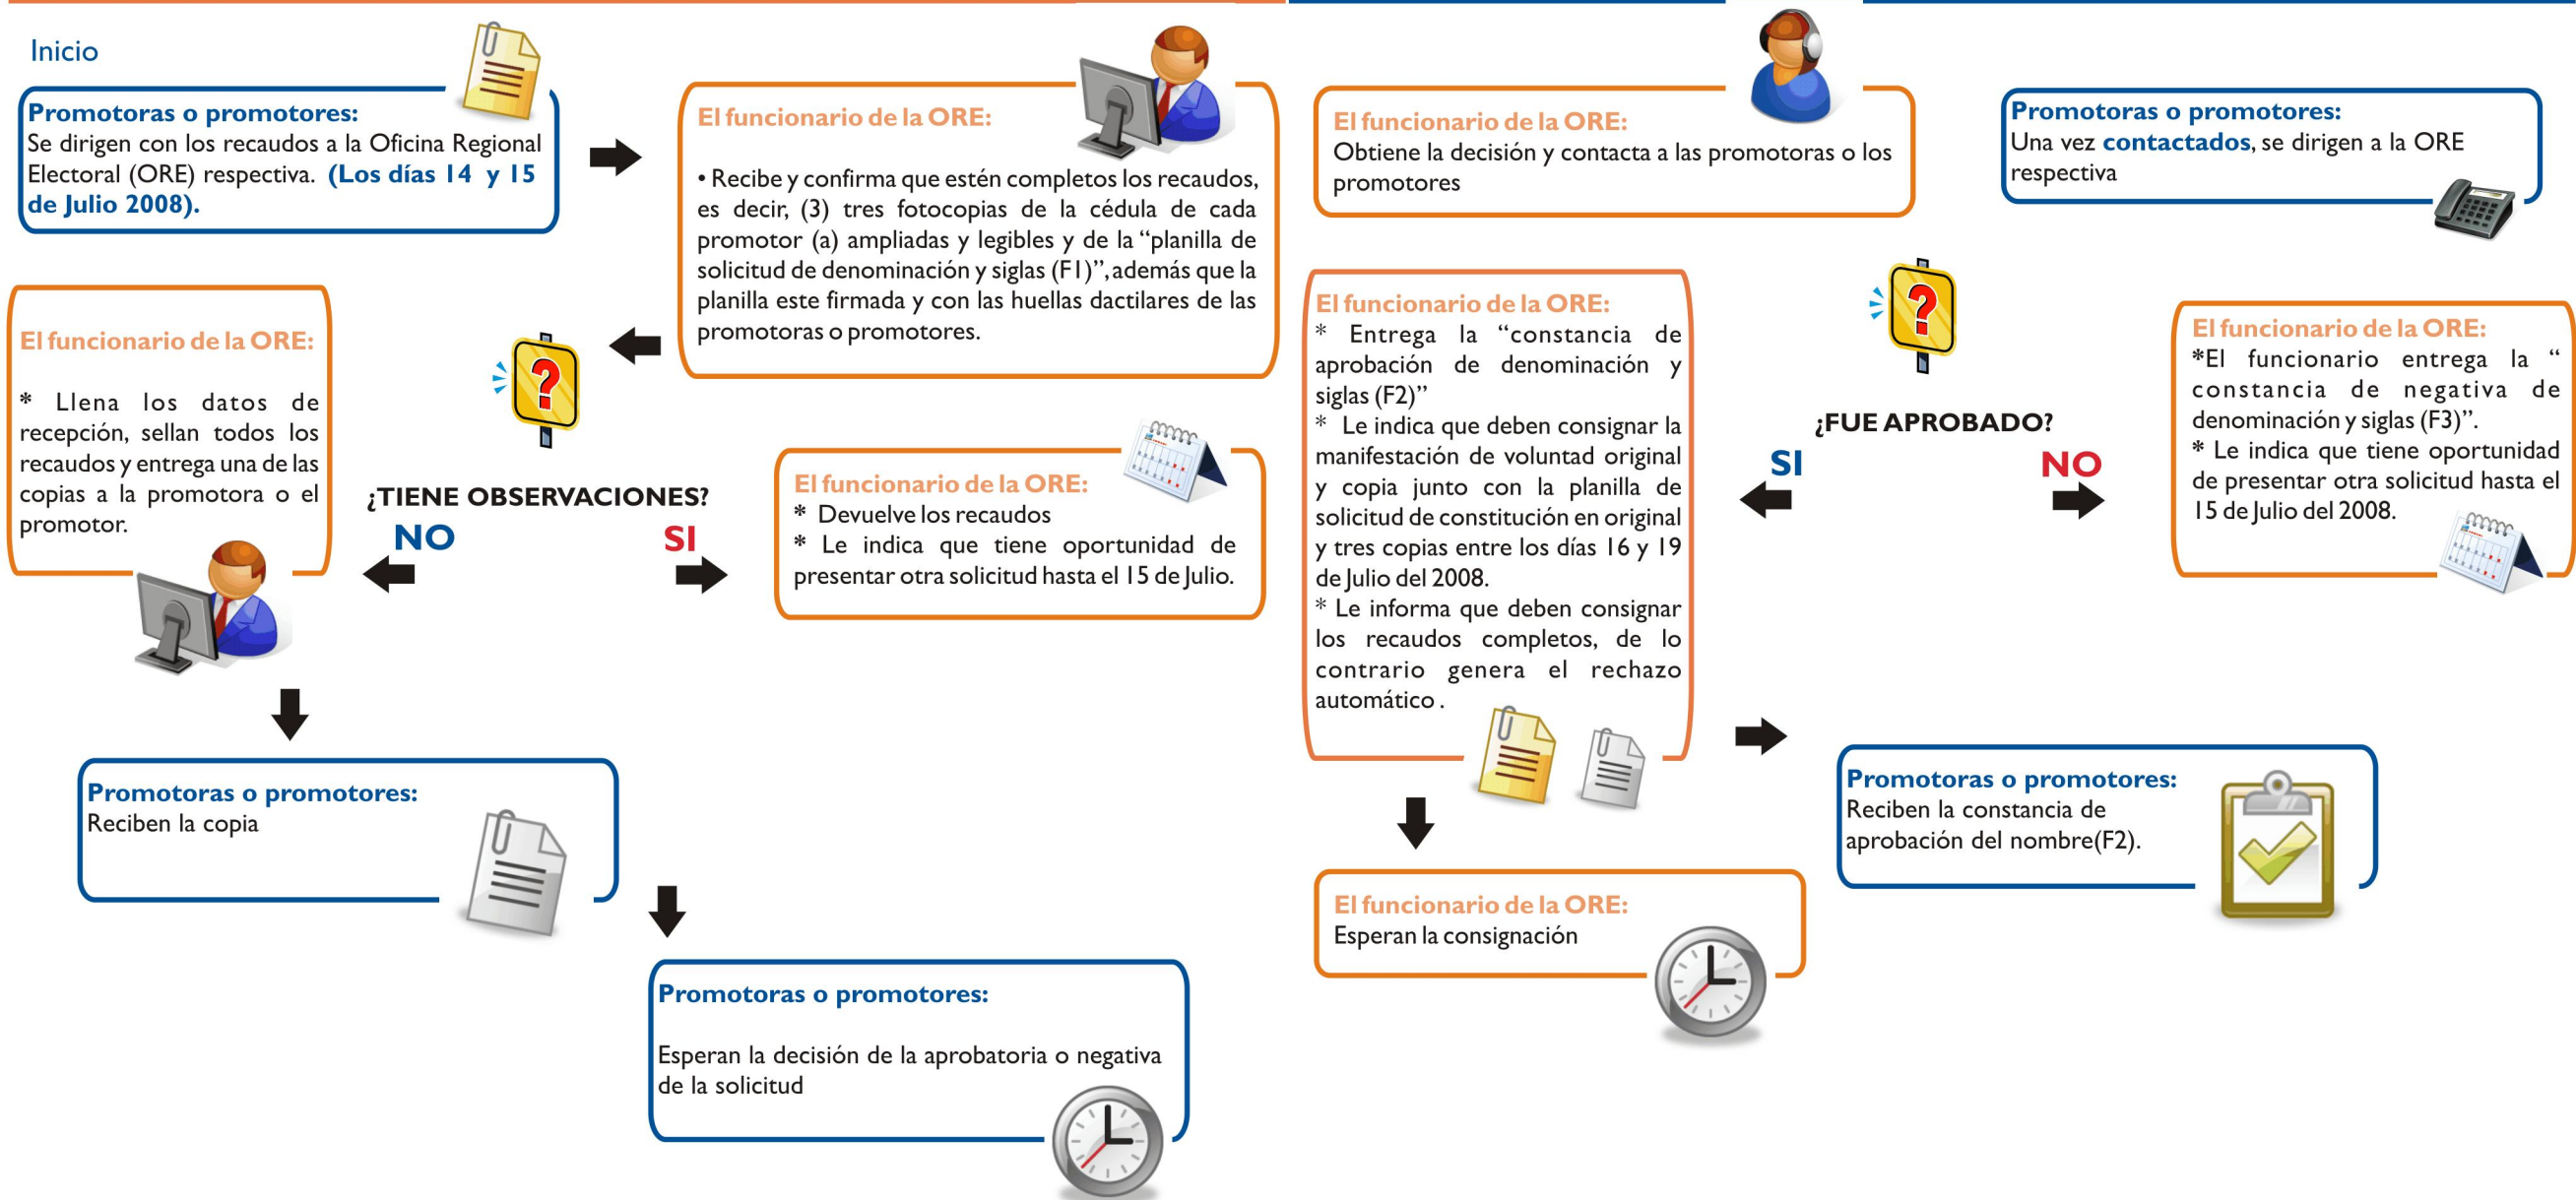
Inicio

Promotoras o promotores:
Se dirigen con los recaudos a la Oficina Regional Electoral (ORE) respectiva. (Los días 14 y 15 de Julio 2008).

El funcionario de la ORE:
• Recibe y confirma que estén completos los recaudos, es decir, (3) tres fotocopias de la cédula de cada promotor (a) ampliadas y legibles y de la "planilla de solicitud de denominación y siglas (F1)", además que la planilla este firmada y con las huellas dactilares de las promotoras o promotores.

El funcionario de la ORE:
* Llena los datos de recepción, sellan todos los recaudos y entrega una de las copias a la promotora o el promotor.

¿TIENE OBSERVACIONES?
NO
SI

El funcionario de la ORE:
* Devuelve los recaudos
* Le indica que tiene oportunidad de presentar otra solicitud hasta el 15 de Julio.

Promotoras o promotores:
Reciben la copia

Promotoras o promotores:
Esperan la decisión de la aprobatoria o negativa de la solicitud

El funcionario de la ORE:
Obtiene la decisión y contacta a las promotoras o los promotores

Promotoras o promotores:
Una vez contactados, se dirigen a la ORE respectiva

El funcionario de la ORE:
* Entrega la "constancia de aprobación de denominación y siglas (F2)"
* Le indica que deben consignar la manifestación de voluntad original y copia junto con la planilla de solicitud de constitución en original y tres copias entre los días 16 y 19 de Julio del 2008.
* Le informa que deben consignar los recaudos completos, de lo contrario genera el rechazo automático .

¿FUE APROBADO?
SI
NO

El funcionario de la ORE:
*El funcionario entrega la " constancia de negativa de denominación y siglas (F3)".
* Le indica que tiene oportunidad de presentar otra solicitud hasta el 15 de Julio del 2008.

Promotoras o promotores:
Reciben la constancia de aprobación del nombre(F2).

El funcionario de la ORE:
Esperan la consignación